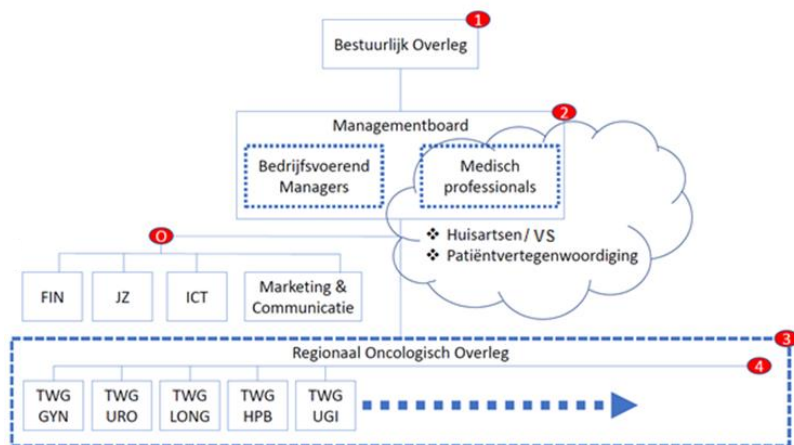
1
Bestuurlijk Overleg

2
Managementboard
Bedrijfsvoerend Managers
Medisch professionals

❖ Huisartsen/VS
❖ Patiëntvertegenwoordiging

O
FIN
JZ
ICT
Marketing & Communicatie

3
Regionaal Oncologisch Overleg
4
TWG GYN
TWG URO
TWG LONG
TWG HPB
TWG UGI